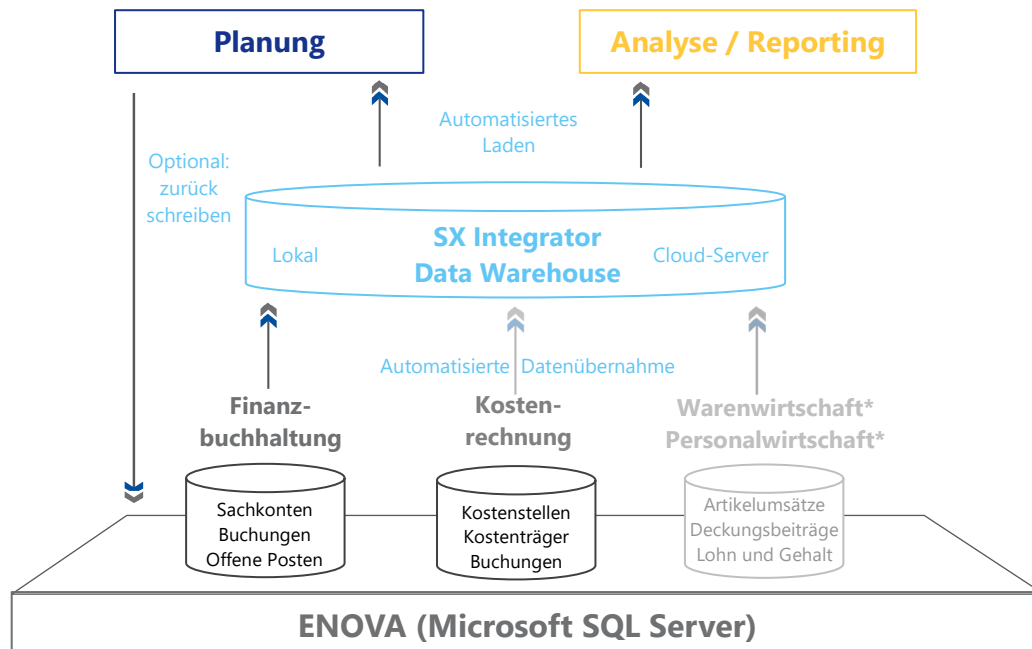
Planung

Analyse / Reporting

Optional: zurück schreiben

Automatisiertes Laden

Lokal

SX Integrator Data Warehouse

Cloud-Server

Automatisierte Datenübernahme

Finanzbuchhaltung

Kostenrechnung

Warenwirtschaft*
Personalwirtschaft*

Sachkonten
Buchungen
Offene Posten

Kostenstellen
Kostenträger
Buchungen

Artikelumsätze
Deckungsbeiträge
Lohn und Gehalt

ENOVA (Microsoft SQL Server)